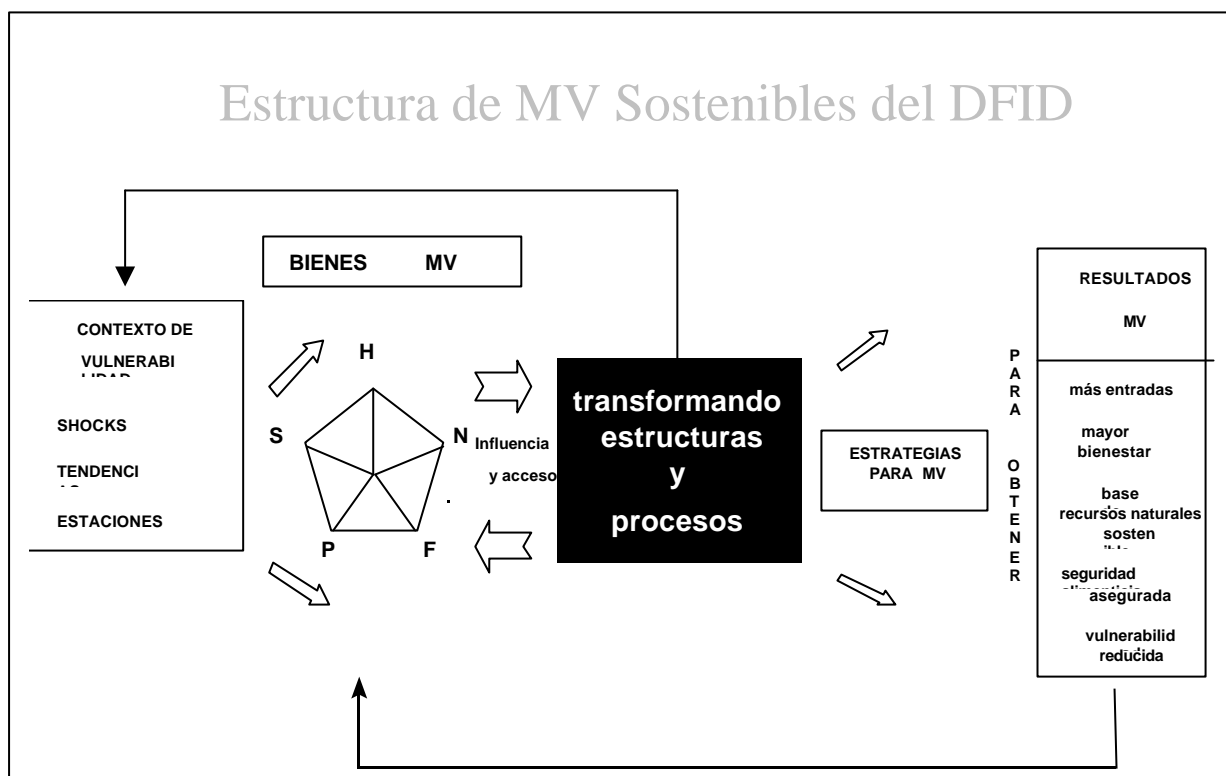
Estructura de MV Sostenibles del DFID

BIENES MV

CONTEXTO DE VULNERABI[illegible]

SHOCKS

TENDENCI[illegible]

ESTACIONES

H

S

N

P

F

Influencia

y acceso

transformando estructuras y procesos

ESTRATEGIAS PARA MV

P A R A O B T E N E R

RESULTADOS

MV

más entradas

mayor bienestar

base recursos naturales sosten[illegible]

seguridad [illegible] asegurada

vulnerabilid reducida